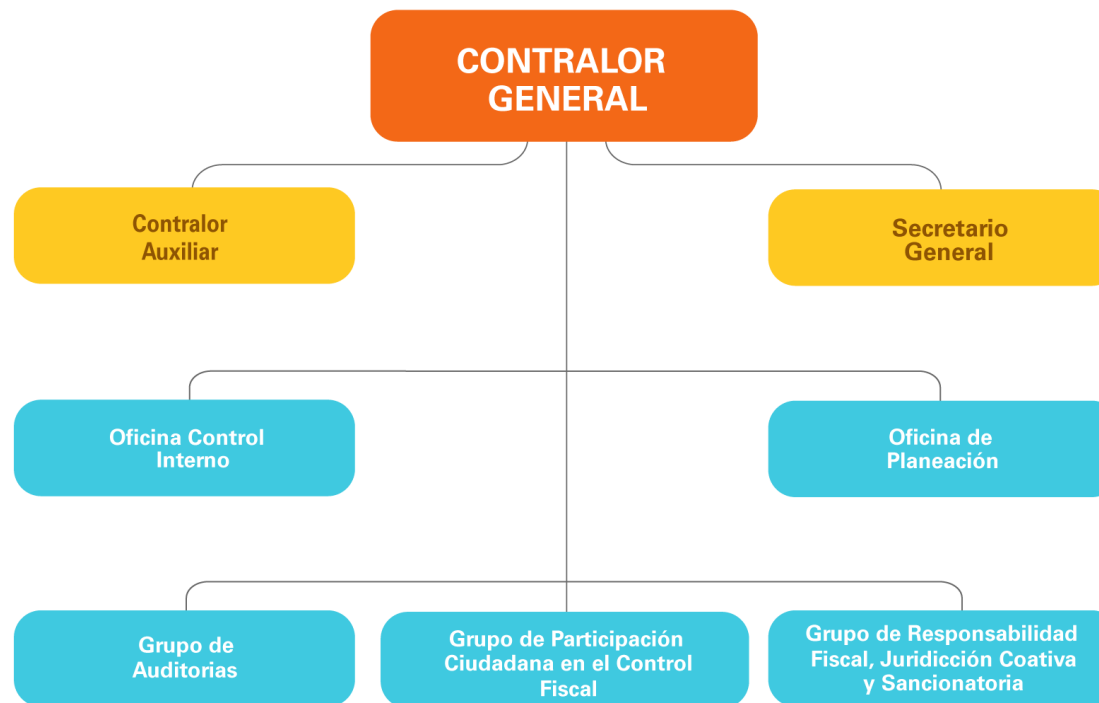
CONTRALOR GENERAL

Contralor Auxiliar

Secretario General

Oficina Control Interno

Oficina de Planeación

Grupo de Auditorias

Grupo de Participación Ciudadana en el Control Fiscal

Grupo de Responsabilidad Fiscal, Juridicción Coativa y Sancionatoria